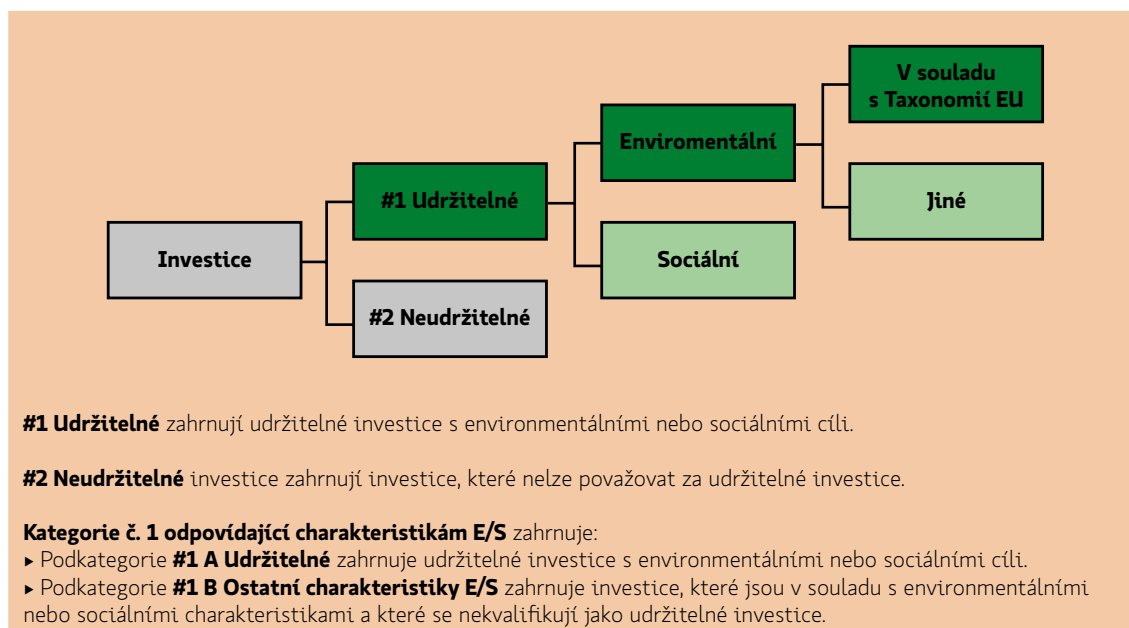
V souladu s Taxonomií EU

Enviromentální

#1 Udržitelné

Jiné

Investice

Sociální

#2 Neudržitelné

**#1 Udržitelné** zahrnují udržitelné investice s environmentálními nebo sociálními cíli.

**#2 Neudržitelné** investice zahrnují investice, které nelze považovat za udržitelné investice.

**Kategorie č. 1 odpovídající charakteristikám E/S** zahrnuje:
▸ Podkategorie **#1 A Udržitelné** zahrnuje udržitelné investice s environmentálními nebo sociálními cíli.
▸ Podkategorie **#1 B Ostatní charakteristiky E/S** zahrnuje investice, které jsou v souladu s environmentálními nebo sociálními charakteristikami a které se nekvalifikují jako udržitelné investice.